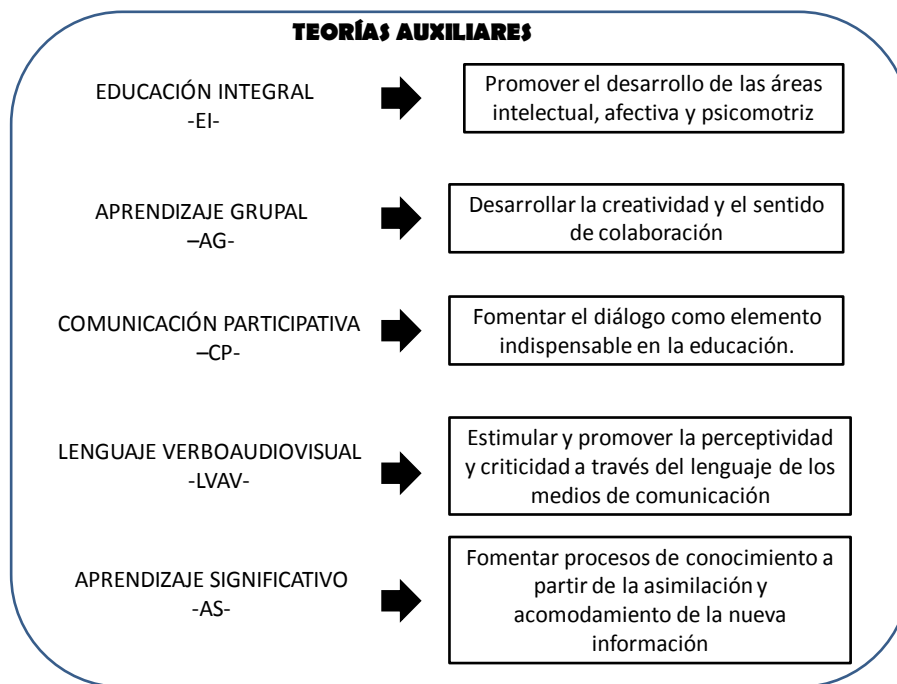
TEORÍAS AUXILIARES

EDUCACIÓN INTEGRAL
-EI-

Promover el desarrollo de las áreas intelectual, afectiva y psicomotriz

APRENDIZAJE GRUPAL
–AG-

Desarrollar la creatividad y el sentido de colaboración

COMUNICACIÓN PARTICIPATIVA
–CP-

Fomentar el diálogo como elemento indispensable en la educación.

LENGUAJE VERBOAUDIOVISUAL
-LVAV-

Estimular y promover la perceptividad y criticidad a través del lenguaje de los medios de comunicación

APRENDIZAJE SIGNIFICATIVO
-AS-

Fomentar procesos de conocimiento a partir de la asimilación y acomodamiento de la nueva información